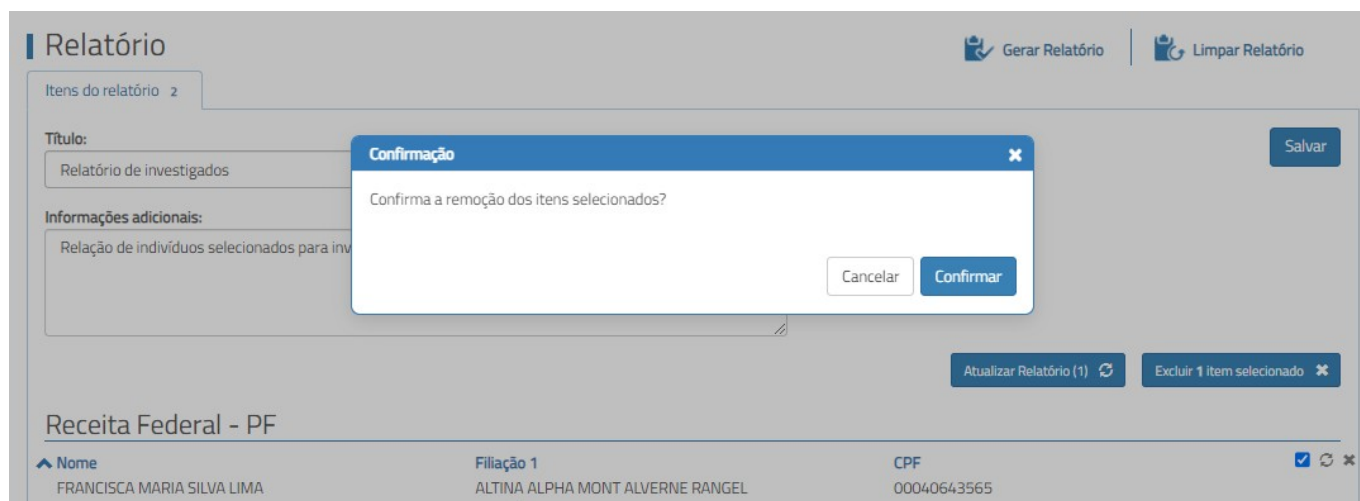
Relatório

Gerar Relatório

Limpar Relatório

Itens do relatório 2

Título:

Relatório de investigados

Salvar

Informações adicionais:

Relação de indivíduos selecionados para inv

Confirmação

Confirma a remoção dos itens selecionados?

Cancelar

Confirmar

Atualizar Relatório (1)

Excluir 1 item selecionado

Receita Federal - PF

| Nome | Filiação 1 | CPF |
|---|---|---|
| FRANCISCA MARIA SILVA LIMA | ALTINA ALPHA MONT ALVERNE RANGEL | 00040643565 |